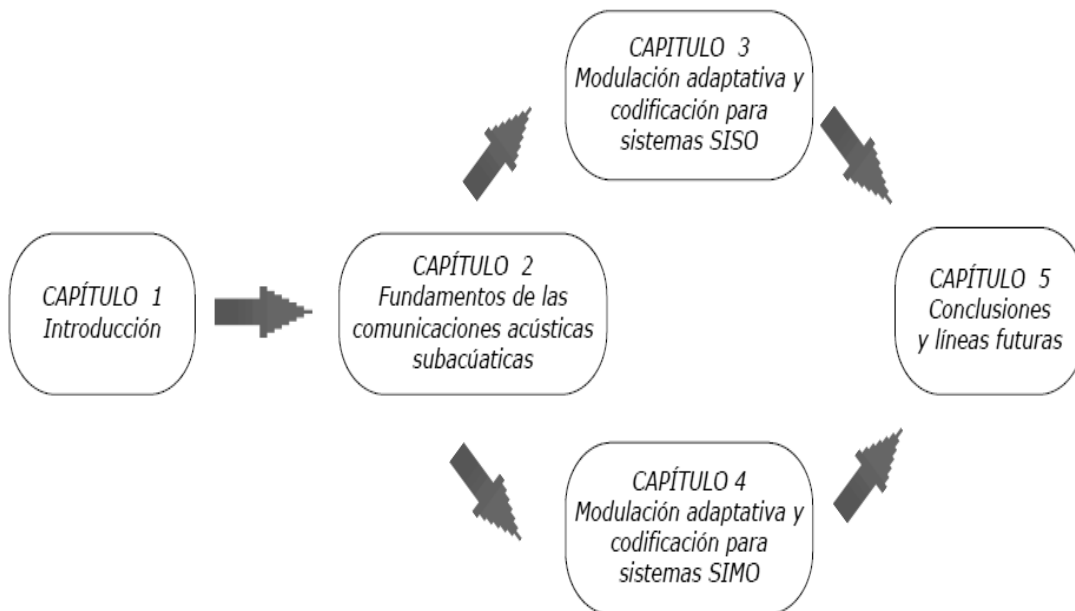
CAPITULO 3
Modulación adaptativa y codificación para sistemas SISO

CAPÍTULO 1
Introducción

CAPÍTULO 2
Fundamentos de las comunicaciones acústicas subacúaticas

CAPÍTULO 5
Conclusiones y líneas futuras

CAPÍTULO 4
Modulación adaptativa y codificación para sistemas SIMO